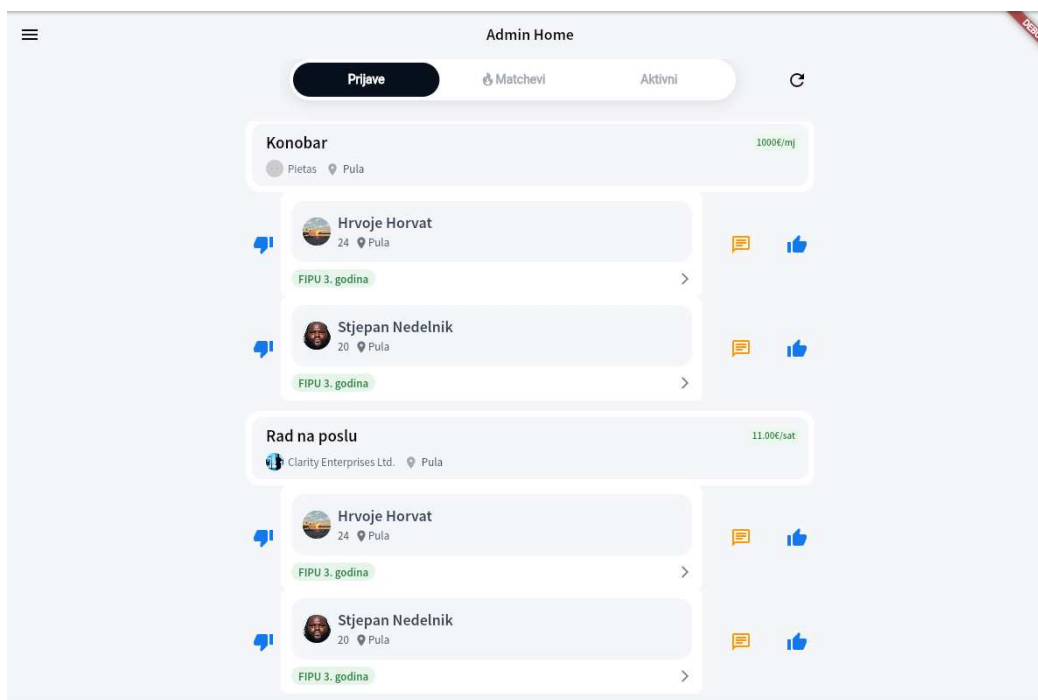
Admin Home

Prijave
Matchevi
Aktivni

Konobar
1000€/mj
Pietas Pula

Hrvoje Horvat
24 Pula
FIPU 3. godina

Stjepan Nedelnik
20 Pula
FIPU 3. godina

Rad na poslu
11.00€/sat
Clarity Enterprises Ltd. Pula

Hrvoje Horvat
24 Pula
FIPU 3. godina

Stjepan Nedelnik
20 Pula
FIPU 3. godina

DEBUG